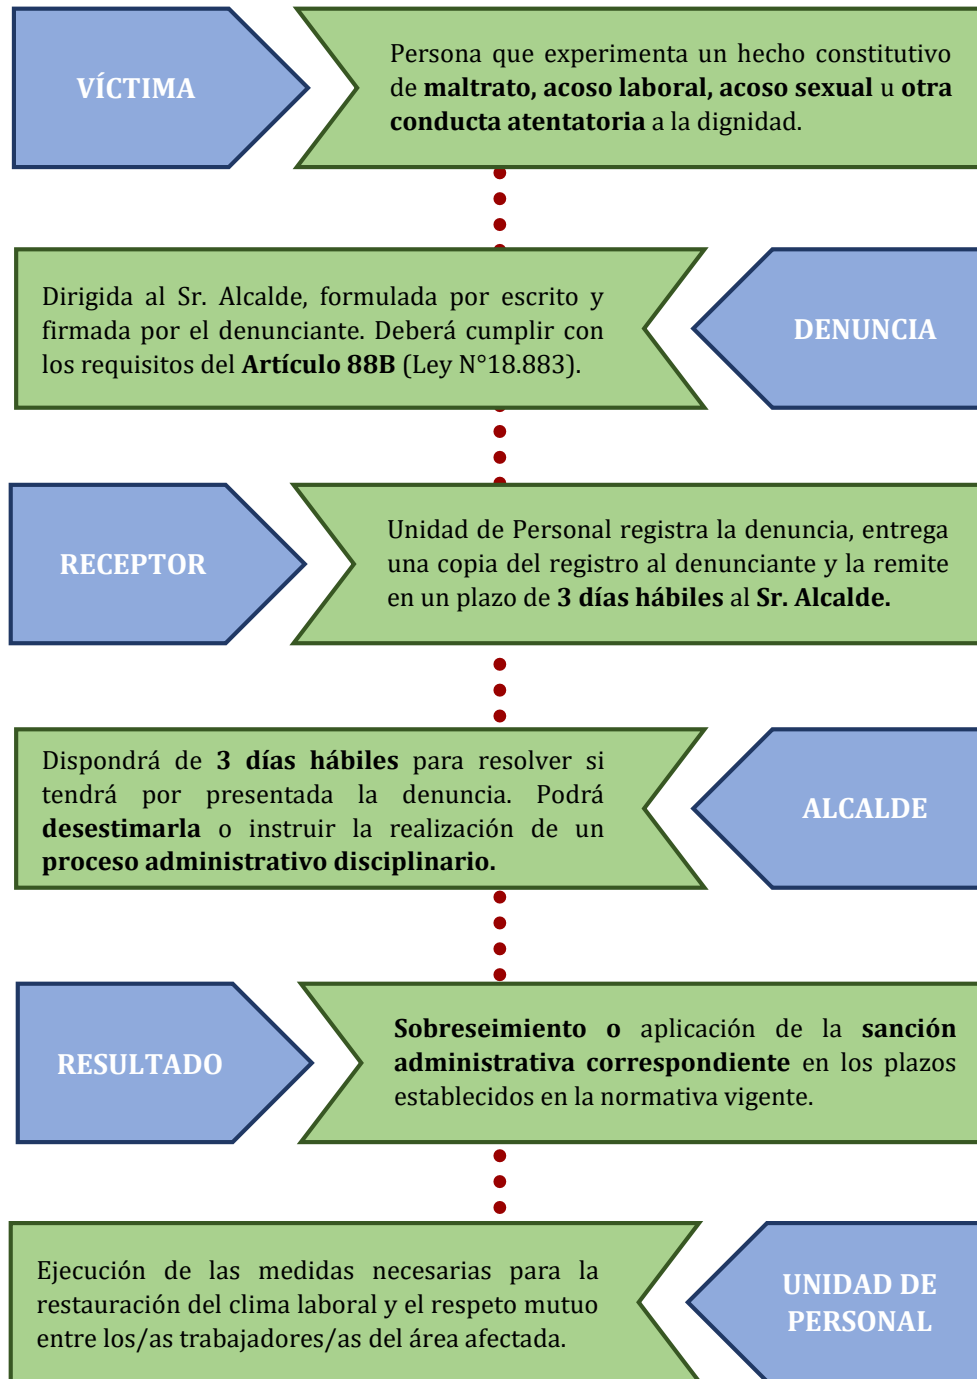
VÍCTIMA

Persona que experimenta un hecho constitutivo de **maltrato, acoso laboral, acoso sexual** u **otra conducta atentatoria** a la dignidad.

Dirigida al Sr. Alcalde, formulada por escrito y firmada por el denunciante. Deberá cumplir con los requisitos del **Artículo 88B** (Ley N°18.883).

DENUNCIA

RECEPTOR

Unidad de Personal registra la denuncia, entrega una copia del registro al denunciante y la remite en un plazo de **3 días hábiles** al **Sr. Alcalde.**

Dispondrá de **3 días hábiles** para resolver si tendrá por presentada la denuncia. Podrá **desestimarla** o instruir la realización de un **proceso administrativo disciplinario.**

ALCALDE

RESULTADO

**Sobreseimiento o** aplicación de la **sanción administrativa correspondiente** en los plazos establecidos en la normativa vigente.

Ejecución de las medidas necesarias para la restauración del clima laboral y el respeto mutuo entre los/as trabajadores/as del área afectada.

UNIDAD DE PERSONAL